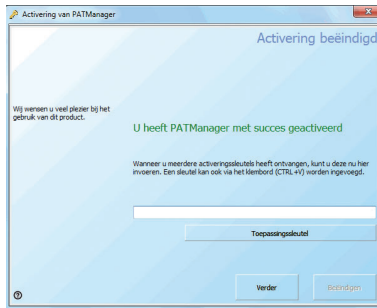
Activering van PATManager

Activering beëindigd

Wij wensen u veel plezier bij het gebruik van dit product.

U heeft PATManager met succes geactiveerd

Wanneer u meerdere activeringssleutels heeft ontvangen, kunt u deze nu hier invoeren. Een sleutel kan ook via het klembord (CTRL +V) worden ingevoegd.

Toepassingssleutel

?

Verder

Beëindigen